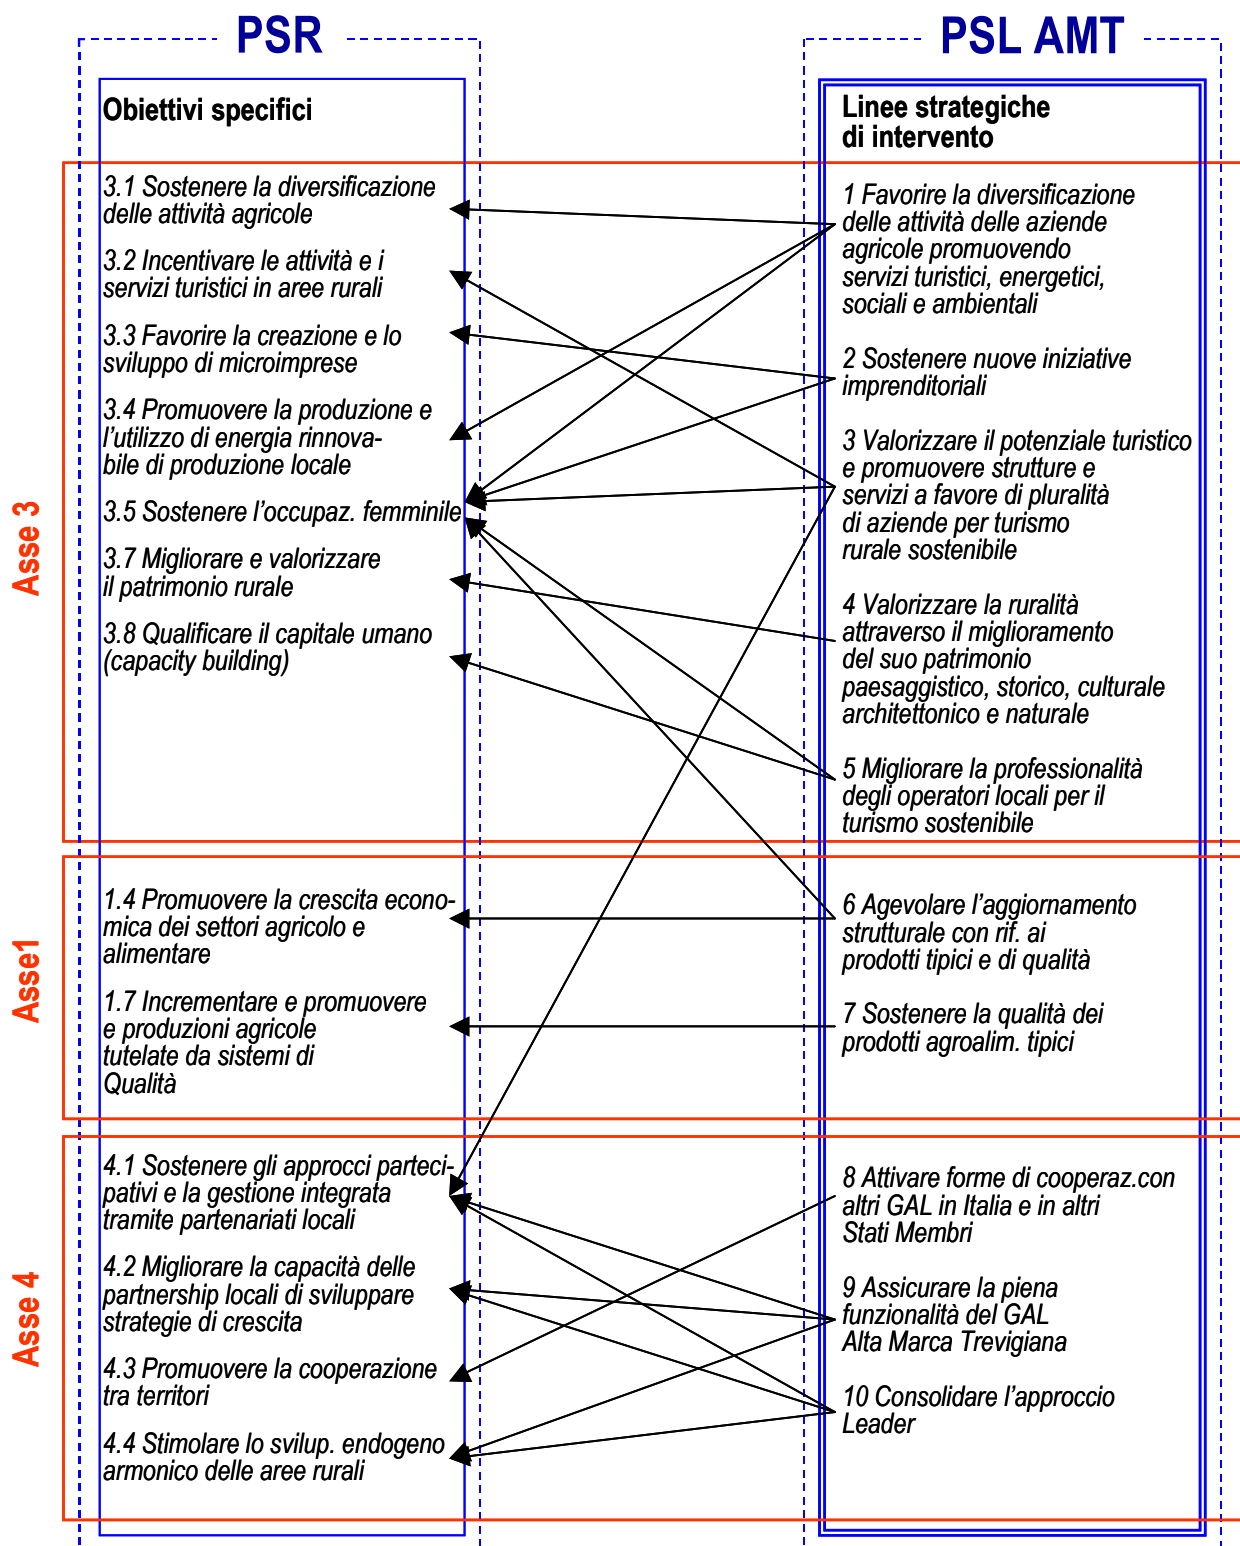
PSR

Obiettivi specifici

Asse 3

3.1 Sostenere la diversificazione delle attività agricole

3.2 Incentivare le attività e i servizi turistici in aree rurali

3.3 Favorire la creazione e lo sviluppo di microimprese

3.4 Promuovere la produzione e l'utilizzo di energia rinnovabile di produzione locale

3.5 Sostenere l'occupaz. femminile

3.7 Migliorare e valorizzare il patrimonio rurale

3.8 Qualificare il capitale umano (capacity building)

Asse1

1.4 Promuovere la crescita economica dei settori agricolo e alimentare

1.7 Incrementare e promuovere e produzioni agricole tutelate da sistemi di Qualità

Asse 4

4.1 Sostenere gli approcci partecipativi e la gestione integrata tramite partenariati locali

4.2 Migliorare la capacità delle partnership locali di sviluppare strategie di crescita

4.3 Promuovere la cooperazione tra territori

4.4 Stimolare lo svilup. endogeno armonico delle aree rurali

PSL AMT

Linee strategiche di intervento

1 Favorire la diversificazione delle attività delle aziende agricole promuovendo servizi turistici, energetici, sociali e ambientali

2 Sostenere nuove iniziative imprenditoriali

3 Valorizzare il potenziale turistico e promuovere strutture e servizi a favore di pluralità di aziende per turismo rurale sostenibile

4 Valorizzare la ruralità attraverso il miglioramento del suo patrimonio paesaggistico, storico, culturale architettonico e naturale

5 Migliorare la professionalità degli operatori locali per il turismo sostenibile

6 Agevolare l'aggiornamento strutturale con rif. ai prodotti tipici e di qualità

7 Sostenere la qualità dei prodotti agroalim. tipici

8 Attivare forme di cooperaz.con altri GAL in Italia e in altri Stati Membri

9 Assicurare la piena funzionalità del GAL Alta Marca Trevigiana

10 Consolidare l'approccio Leader